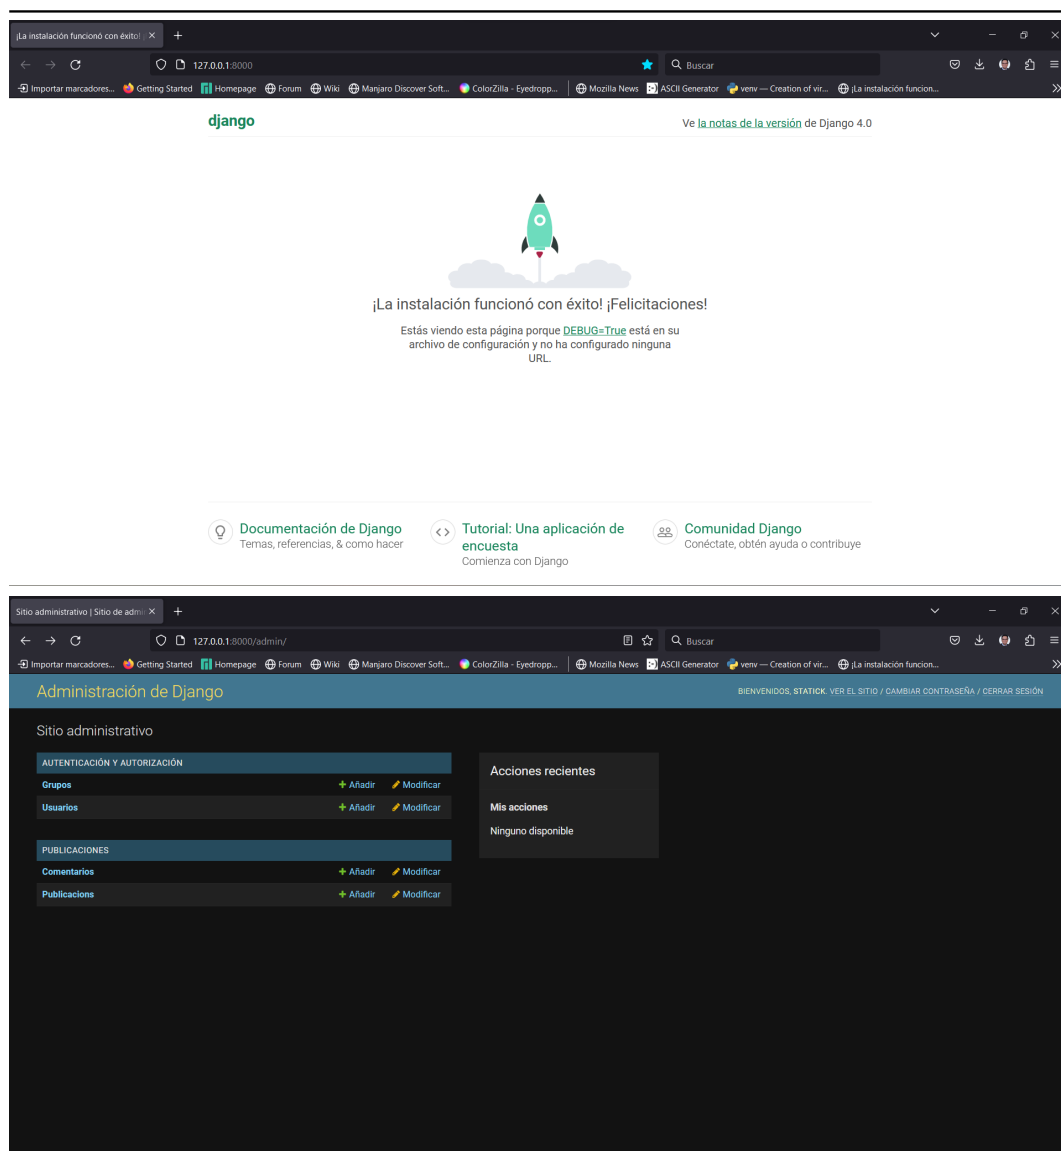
¡La instalación funcionó con éxito! ×
+
127.0.0.1:8000
Buscar
Importar marcadores... Getting Started Homepage Forum Wiki Manjaro Discover Soft... ColorZilla - Eyedropp... Mozilla News ASCII Generator venv — Creation of vir... ¡La instalación funcion...

django
Ve la notas de la versión de Django 4.0

¡La instalación funcionó con éxito! ¡Felicitaciones!

Estás viendo esta página porque DEBUG=True está en su archivo de configuración y no ha configurado ninguna URL.

Documentación de Django
Temas, referencias, & como hacer

Tutorial: Una aplicación de encuesta
Comienza con Django

Comunidad Django
Conéctate, obtén ayuda o contribuye

Sitio administrativo | Sitio de adm ×
+
127.0.0.1:8000/admin/
Buscar
Importar marcadores... Getting Started Homepage Forum Wiki Manjaro Discover Soft... ColorZilla - Eyedropp... Mozilla News ASCII Generator venv — Creation of vir... ¡La instalación funcion...

Administración de Django
BIENVENIDOS, STATICK. VER EL SITIO / CAMBIAR CONTRASEÑA / CERRAR SESIÓN

Sitio administrativo

| AUTENTICACIÓN Y AUTORIZACIÓN | | |
|---|---|---|
| Grupos | + Añadir | Modificar |
| Usuarios | + Añadir | Modificar |

| PUBLICACIONES | | |
|---|---|---|
| Comentarios | + Añadir | Modificar |
| Publicacions | + Añadir | Modificar |

Acciones recientes

Mis acciones

Ninguno disponible